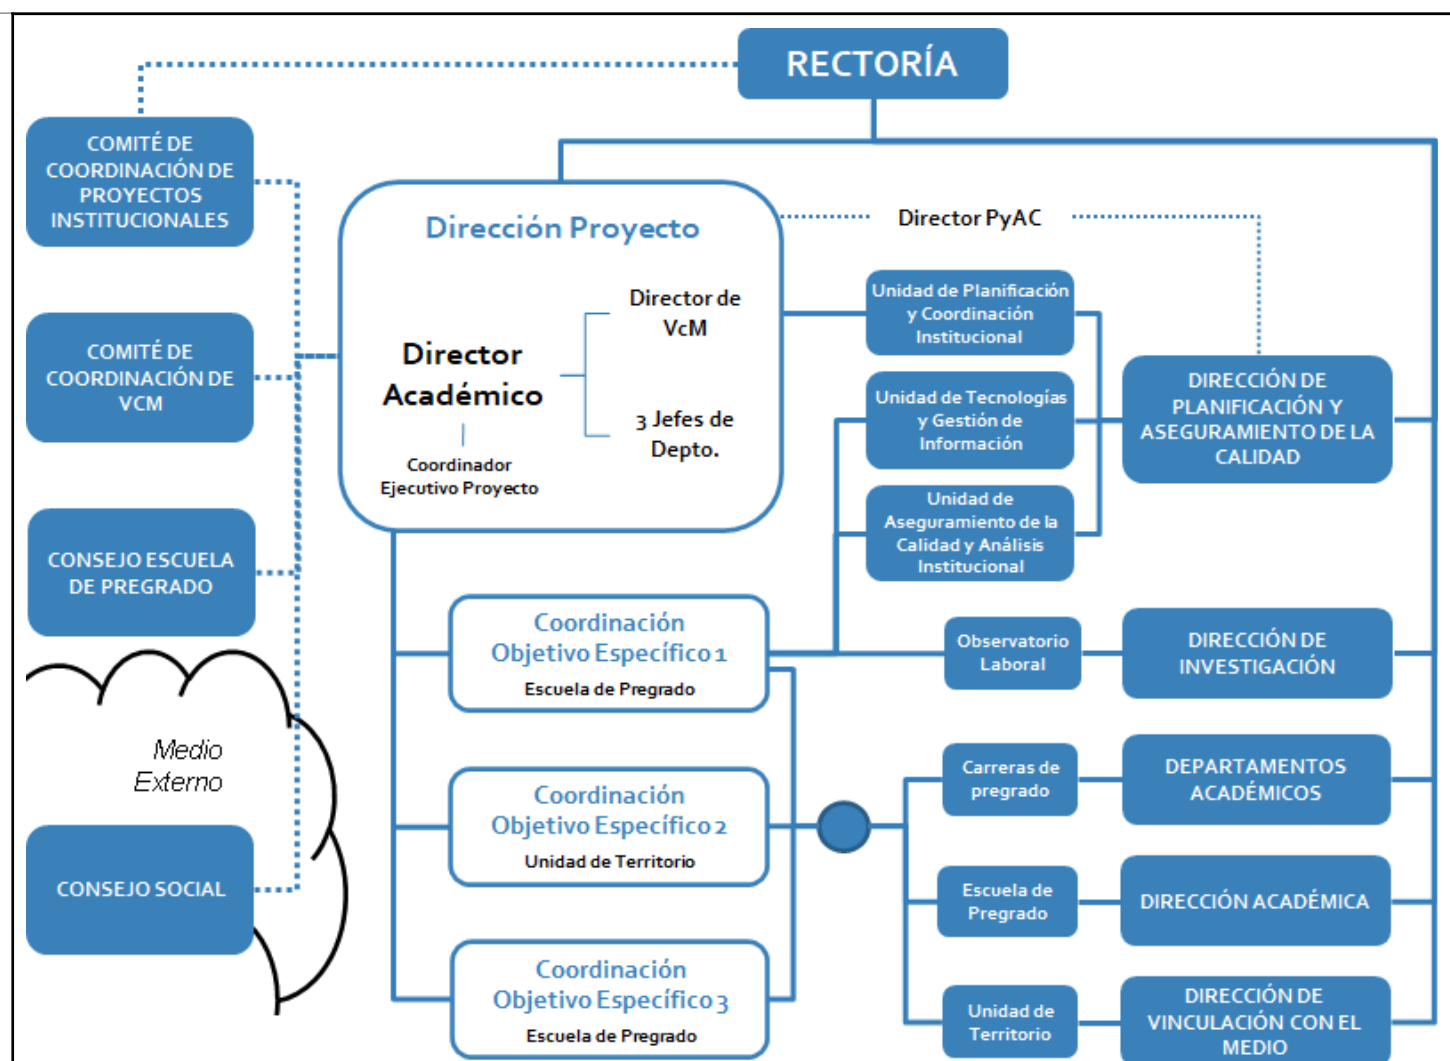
RECTORÍA

COMITÉ DE COORDINACIÓN DE PROYECTOS INSTITUCIONALES

COMITÉ DE COORDINACIÓN DE VCM

CONSEJO ESCUELA DE PREGRADO

Medio Externo

CONSEJO SOCIAL

Dirección Proyecto

Director Académico

Coordinador Ejecutivo Proyecto

Director de VcM

3 Jefes de Depto.

Director PyAC

Unidad de Planificación y Coordinación Institucional

Unidad de Tecnologías y Gestión de Información

Unidad de Aseguramiento de la Calidad y Análisis Institucional

DIRECCIÓN DE PLANIFICACIÓN Y ASEGURAMIENTO DE LA CALIDAD

Coordinación Objetivo Específico 1
Escuela de Pregrado

Observatorio Laboral

DIRECCIÓN DE INVESTIGACIÓN

Coordinación Objetivo Específico 2
Unidad de Territorio

Carreras de pregrado

DEPARTAMENTOS ACADÉMICOS

Escuela de Pregrado

DIRECCIÓN ACADÉMICA

Coordinación Objetivo Específico 3
Escuela de Pregrado

Unidad de Territorio

DIRECCIÓN DE VINCULACIÓN CON EL MEDIO